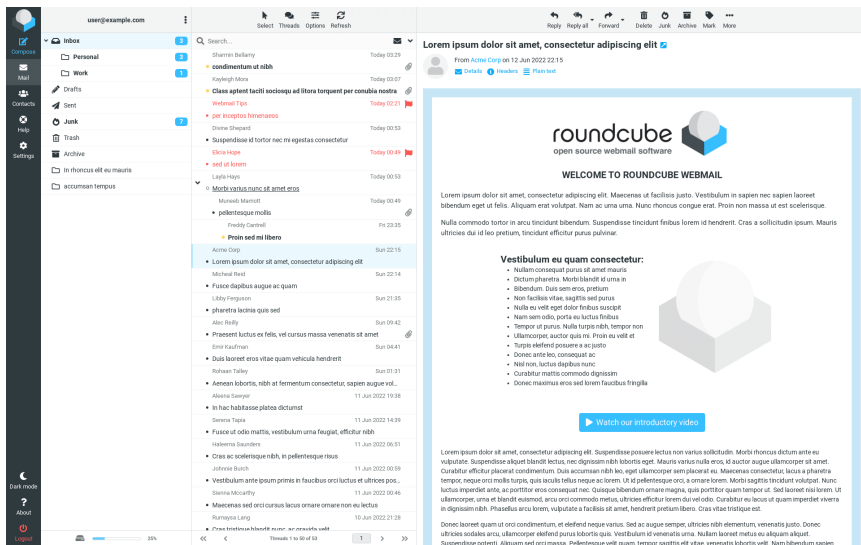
Compose
Mail
Contacts
Help
Settings
Dark mode
About
Logout

user@example.com

Inbox 3
Personal 3
Work 1
Drafts
Sent
Junk 7
Trash
Archive
In rhoncus elit eu mauris
accumsan tempus

35%

Select Threads Options Refresh

Search...

Sharmin Bellamy Today 03:29
condimentum ut nibh
Kayleigh Mora Today 03:07
Class aptent taciti sociosqu ad litora torquent per conubia nostra
Webmail Tips Today 02:21
per inceptos himenaeos
Divine Shepard Today 00:53
Suspendisse id tortor nec mi egestas consectetur
Elicia Hope Today 00:49
sed ut lorem
Layla Hays Today 00:53
Morbi varius nunc sit amet eros
Muneeb Marriott Today 00:49
pellentesque mollis
Freddy Cantrell Fri 23:25
Proin sed mi libero
Acme Corp Sun 22:15
Lorem ipsum dolor sit amet, consectetur adipiscing elit
Micheal Reid Sun 22:14
Fusce dapibus augue ac quam
Libby Ferguson Sun 21:35
pharetra lacinia quis sed
Alec Reilly Sun 09:42
Praesent luctus ex felis, vel cursus massa venenatis sit amet
Emir Kaufman Sun 04:41
Duis laoreet eros vitae quam vehicula hendrerit
Rohaan Talley Sun 01:31
Aenean lobortis, nibh at fermentum consectetur, sapien augue vol...
Aleena Sawyer 11 Jun 2022 19:28
In hac habitasse platea dictumst
Serena Tapia 11 Jun 2022 14:39
Fusce ut odio mattis, vestibulum urna feugiat, efficitur nibh
Haleema Saunders 11 Jun 2022 06:51
Cras ac scelerisque nibh, in pellentesque risus
Johnnie Burch 11 Jun 2022 00:59
Vestibulum ante ipsum primis in faucibus orci luctus et ultrices pos...
Sienna Mccarthy 11 Jun 2022 00:46
Maecenas sed orci cursus lacus ornare ornare non eu lectus
Rumaysa Lang 10 Jun 2022 21:28
Cras tristique blandit nunc, ac gravida velit

Threads 1 to 50 of 53
1

Reply Reply all Forward Delete Junk Archive Mark More

Lorem ipsum dolor sit amet, consectetur adipiscing elit
From Acme Corp on 12 Jun 2022 22:15
Details Headers Plain text

roundcube
open source webmail software

WELCOME TO ROUNDCUBE WEBMAIL

Lorem ipsum dolor sit amet, consectetur adipiscing elit. Maecenas ut facilisis justo. Vestibulum in sapien nec sapien laoreet bibendum eget ut felis. Aliquam erat volutpat. Nam ac urna urna. Nunc rhoncus congue erat. Proin non massa ut est scelerisque.

Nulla commodo tortor in arcu tincidunt bibendum. Suspendisse tincidunt finibus lorem id hendrerit. Cras a sollicitudin ipsum. Mauris ultricies dui id leo pretium, tincidunt efficitur purus pulvinar.

Vestibulum eu quam consectetur:
Nullam consequat purus sit amet mauris
Dictum pharetra. Morbi blandit id urna in
Bibendum. Duis sem eros, pretium
Non facilisis vitae, sagittis sed purus
Nulla eu velit eget dolor finibus suscipit
Nam sem odio, porta eu luctus finibus
Tempor ut purus. Nulla turpis nibh, tempor non
Ullamcorper, auctor quis mi. Proin eu velit et
Turpis eleifend posuere a at justo
Donec ante leo, consequat ac
Nisl non, luctus dapibus nunc
Curabitur mattis commodo dignissim
Donec maximus eros sed lorem faucibus fringilla

Watch our introductory video

Lorem ipsum dolor sit amet, consectetur adipiscing elit. Suspendisse posuere luctus non varius sollicitudin. Morbi rhoncus dictum ante eu vulputate. Suspendisse aliquet blandit lectus, nec dignissim nibh lobortis eget. Mauris varius nulla eros, id auctor augue ullamcorper sit amet. Curabitur efficitur placerat condimentum. Duis accumsan nibh leo, eget ullamcorper sem placerat eu. Maecenas consectetur, lacus a pharetra tempor, neque orci mollis turpis, quis iaculis tellus neque ac lorem. Ut id pellentesque orci, a ornare lorem. Morbi sagittis tincidunt volutpat. Nunc luctus imperdiet ante, ac porttitor eros consequat nec. Quisque bibendum ornare magna, quis porttitor quam tempor ut. Sed laoreet nisi lorem. Ut ullamcorper, urna et blandit euismod, arcu orci commodo metus, efficitur efficitur lorem dui vel odio. Curabitur eu lacus ut quam imperdiet viverra in dignissim nibh. Phasellus arcu lorem, vulputate a facilisis sit amet, hendrerit pretium libero. Cras vitae tristique est.

Donec laoreet quam ut orci condimentum, et eleifend neque varius. Sed ac augue semper, ultricies nibh elementum, venenatis justo. Donec ultricies sodales arcu, ullamcorper eleifend purus lobortis quis. Vestibulum id venenatis urna. Nullam laoreet metus eu aliquam aliquet. Suspendisse potenti. Aliquam sed orci massa. Pellentesque velit quam, tempor sagittis elit vitae, venenatis lobortis velit. Nam bibendum sapien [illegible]